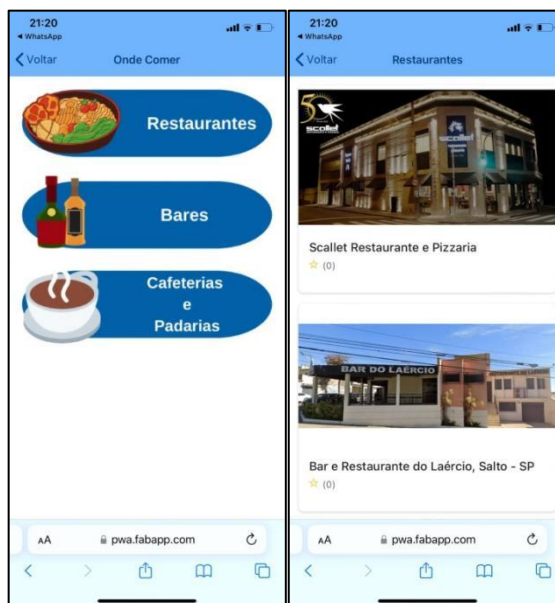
21:20
◀ WhatsApp
Voltar
Onde Comer

Restaurantes

Bares

Cafeterias
e
Padarias

AA pwa.fabapp.com

21:20
◀ WhatsApp
Voltar
Restaurantes

50
scallet

Scallet Restaurante e Pizzaria
☆ (0)

BAR DO LAÉRCIO

Bar e Restaurante do Laércio, Salto - SP
☆ (0)

AA pwa.fabapp.com